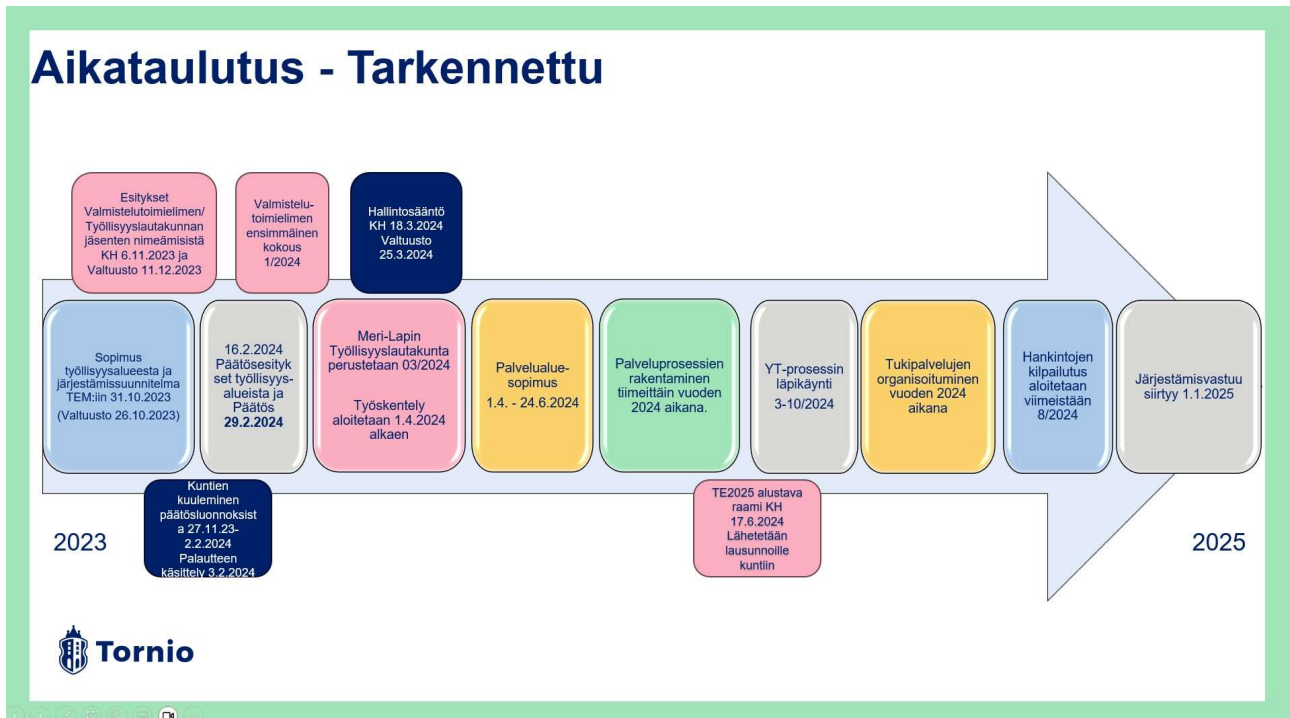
Aikataulutus - Tarkennettu

Esitykset Valmistelutoimielimen/ Työllisyyslautakunnan jäsenten nimeämisistä KH 6.11.2023 ja Valtuusto 11.12.2023

Valmistelutoimielimen ensimmäinen kokous 1/2024

Hallintosääntö KH 18.3.2024 Valtuusto 25.3.2024

Sopimus työllisyysalueesta ja järjestämissuunnitelma TEM:iin 31.10.2023 (Valtuusto 26.10.2023)

16.2.2024 Päätösesitykset työllisyysalueista ja Päätös **29.2.2024**

Meri-Lapin Työllisyyslautakunta perustetaan 03/2024

Työskentely aloitetaan 1.4.2024 alkaen

Palvelualuesopimus 1.4. - 24.6.2024

Palveluprosessien rakentaminen tiimeittäin vuoden 2024 aikana.

YT-prosessin läpikäynti 3-10/2024

Tukipalvelujen organisoituminen vuoden 2024 aikana

Hankintojen kilpailutus aloitetaan viimeistään 8/2024

Järjestämisvastuu siirtyy 1.1.2025

Kuntien kuuleminen päätösluonnoksista 27.11.23-2.2.2024 Palautteen käsittely 3.2.2024

TE2025 alustava raami KH 17.6.2024 Lähetetään lausunnoille kuntiin

2023

2025

Tornio